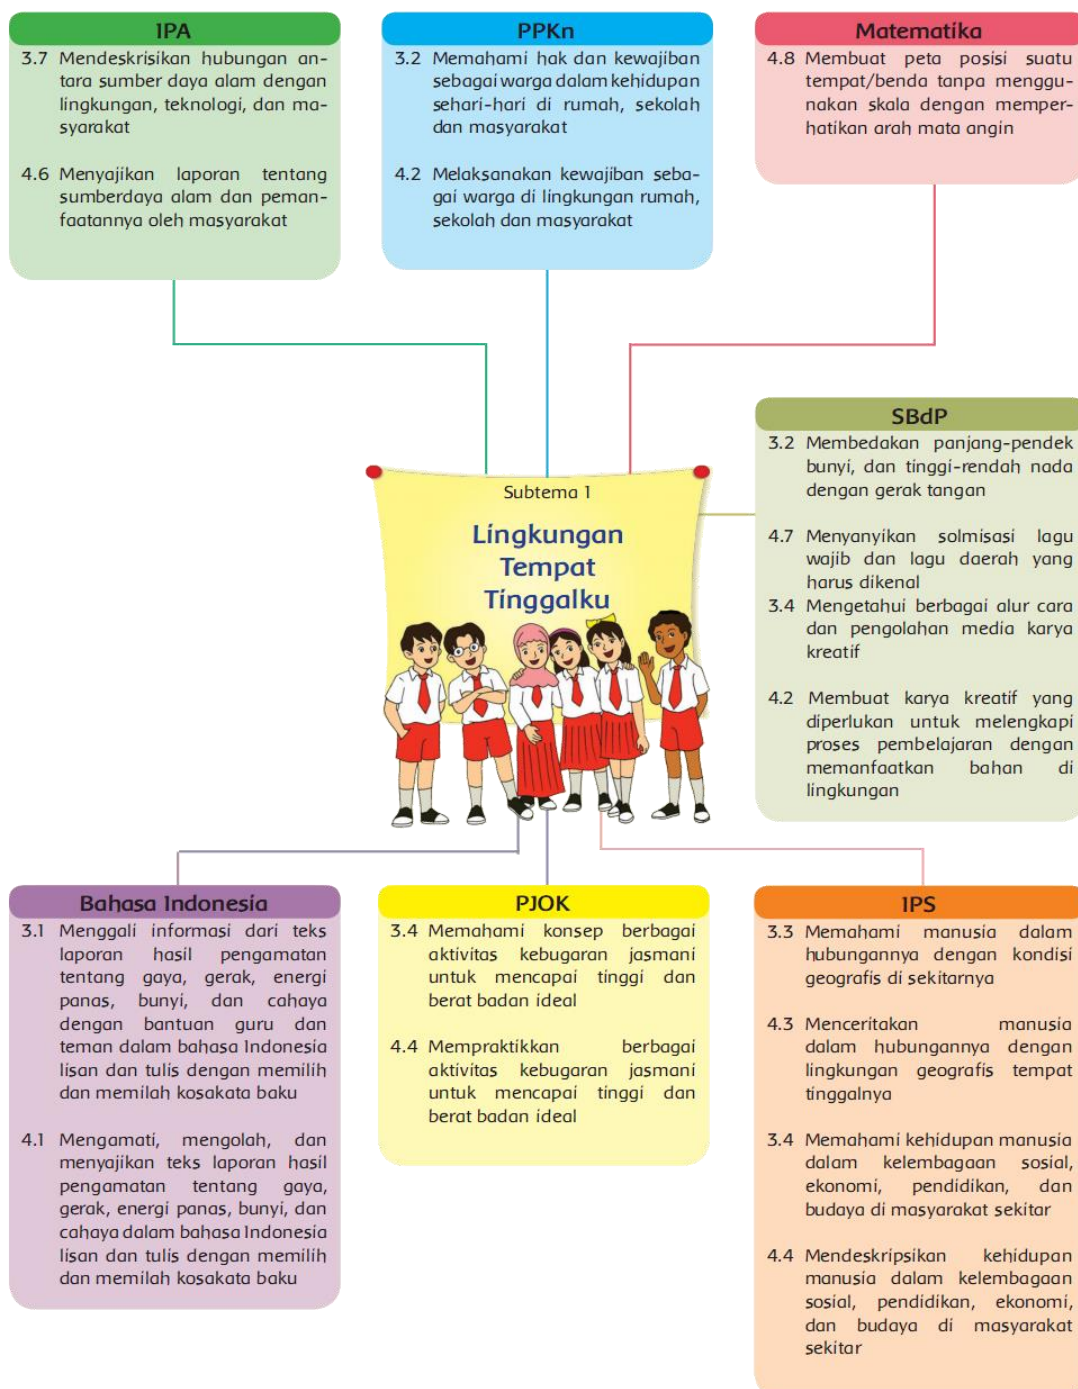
IPA

3.7 Mendeskrisikan hubungan antara sumber daya alam dengan lingkungan, teknologi, dan masyarakat

4.6 Menyajikan laporan tentang sumberdaya alam dan pemanfaatannya oleh masyarakat

PPKn

3.2 Memahami hak dan kewajiban sebagai warga dalam kehidupan sehari-hari di rumah, sekolah dan masyarakat

4.2 Melaksanakan kewajiban sebagai warga di lingkungan rumah, sekolah dan masyarakat

Matematika

4.8 Membuat peta posisi suatu tempat/benda tanpa menggunakan skala dengan memperhatikan arah mata angin

SBdP

3.2 Membedakan panjang-pendek bunyi, dan tinggi-rendah nada dengan gerak tangan

4.7 Menyanyikan solmisasi lagu wajib dan lagu daerah yang harus dikenal

3.4 Mengetahui berbagai alur cara dan pengolahan media karya kreatif

4.2 Membuat karya kreatif yang diperlukan untuk melengkapi proses pembelajaran dengan memanfaatkan bahan di lingkungan

Subtema 1

Lingkungan Tempat Tinggalku

Bahasa Indonesia

3.1 Menggali informasi dari teks laporan hasil pengamatan tentang gaya, gerak, energi panas, bunyi, dan cahaya dengan bantuan guru dan teman dalam bahasa Indonesia lisan dan tulis dengan memilih dan memilah kosakata baku

4.1 Mengamati, mengolah, dan menyajikan teks laporan hasil pengamatan tentang gaya, gerak, energi panas, bunyi, dan cahaya dalam bahasa Indonesia lisan dan tulis dengan memilih dan memilah kosakata baku

PJOK

3.4 Memahami konsep berbagai aktivitas kebugaran jasmani untuk mencapai tinggi dan berat badan ideal

4.4 Mempraktikkan berbagai aktivitas kebugaran jasmani untuk mencapai tinggi dan berat badan ideal

IPS

3.3 Memahami manusia dalam hubungannya dengan kondisi geografis di sekitarnya

4.3 Menceritakan manusia dalam hubungannya dengan lingkungan geografis tempat tinggalnya

3.4 Memahami kehidupan manusia dalam kelembagaan sosial, ekonomi, pendidikan, dan budaya di masyarakat sekitar

4.4 Mendeskripsikan kehidupan manusia dalam kelembagaan sosial, pendidikan, ekonomi, dan budaya di masyarakat sekitar